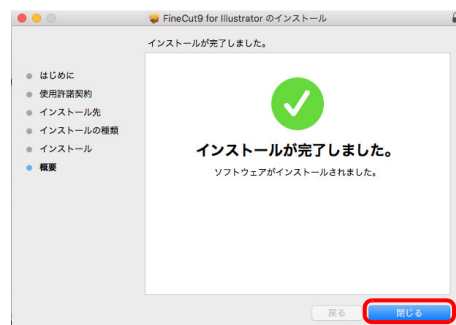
FineCut9 for Illustrator のインストール

インストールが完了しました。

はじめに
使用許諾契約
インストール先
インストールの種類
インストール
概要

インストールが完了しました。

ソフトウェアがインストールされました。

戻る
閉じる